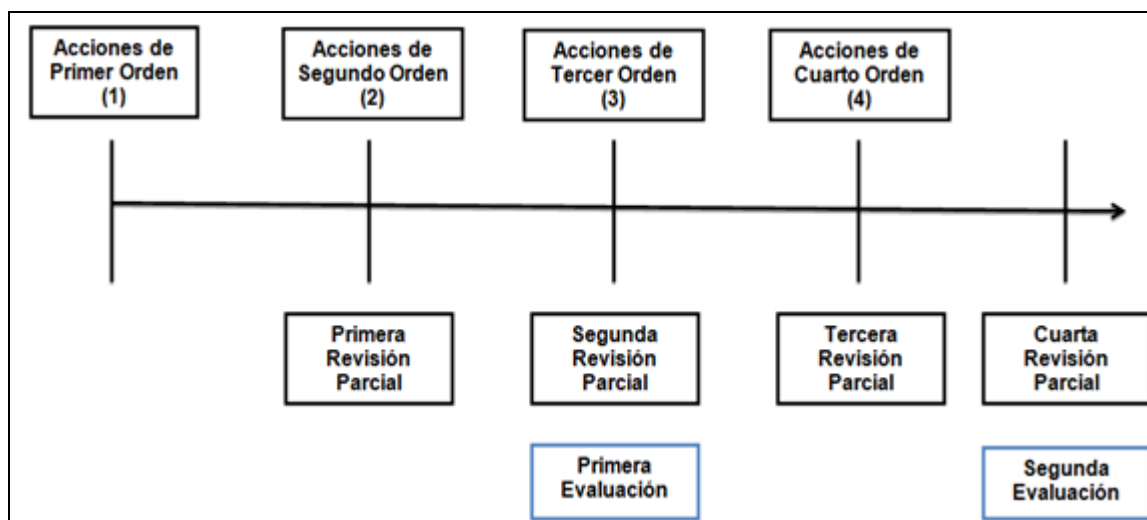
Acciones de Primer Orden (1)

Acciones de Segundo Orden (2)

Acciones de Tercer Orden (3)

Acciones de Cuarto Orden (4)

Primera Revisión Parcial

Segunda Revisión Parcial

Tercera Revisión Parcial

Cuarta Revisión Parcial

Primera Evaluación

Segunda Evaluación